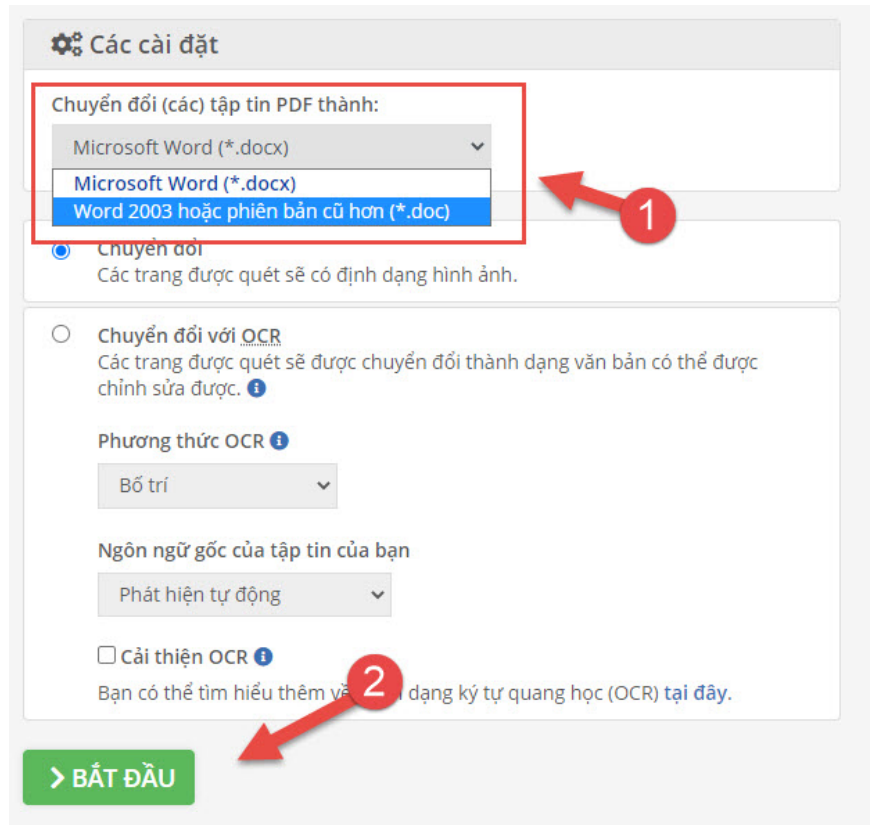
Các cài đặt

Chuyển đổi (các) tập tin PDF thành:

Microsoft Word (*.docx)

Microsoft Word (*.docx)
Word 2003 hoặc phiên bản cũ hơn (*.doc)

1

Chuyển đổi
Các trang được quét sẽ có định dạng hình ảnh.

Chuyển đổi với OCR
Các trang được quét sẽ được chuyển đổi thành dạng văn bản có thể được chỉnh sửa được.

Phương thức OCR

Bố trí

Ngôn ngữ gốc của tập tin của bạn

Phát hiện tự động

Cải thiện OCR

Bạn có thể tìm hiểu thêm về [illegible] dạng ký tự quang học (OCR) tại đây.

2

> BẮT ĐẦU